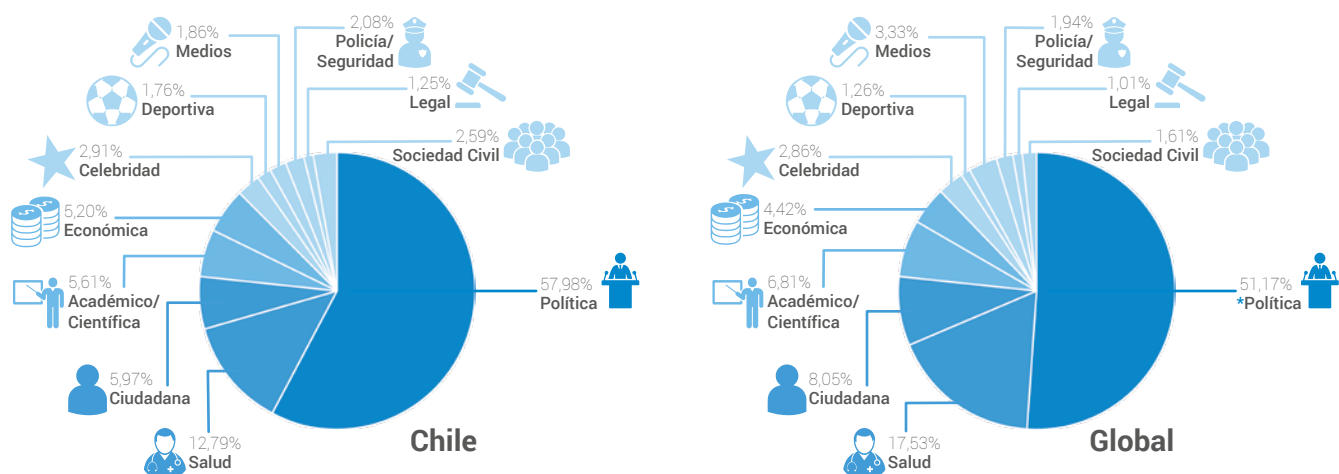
1,86%
Medios

2,08%
Policía/
Seguridad

1,76%
Deportiva

1,25%
Legal

2,59%
Sociedad Civil

2,91%
Celebridad

5,20%
Económica

5,61%
Académico/
Científica

57,98%
Política

5,97%
Ciudadana

12,79%
Salud

Chile

3,33%
Medios

1,94%
Policía/
Seguridad

1,26%
Deportiva

1,01%
Legal

1,61%
Sociedad Civil

2,86%
Celebridad

4,42%
Económica

6,81%
Académico/
Científica

51,17%
*Política

8,05%
Ciudadana

17,53%
Salud

Global